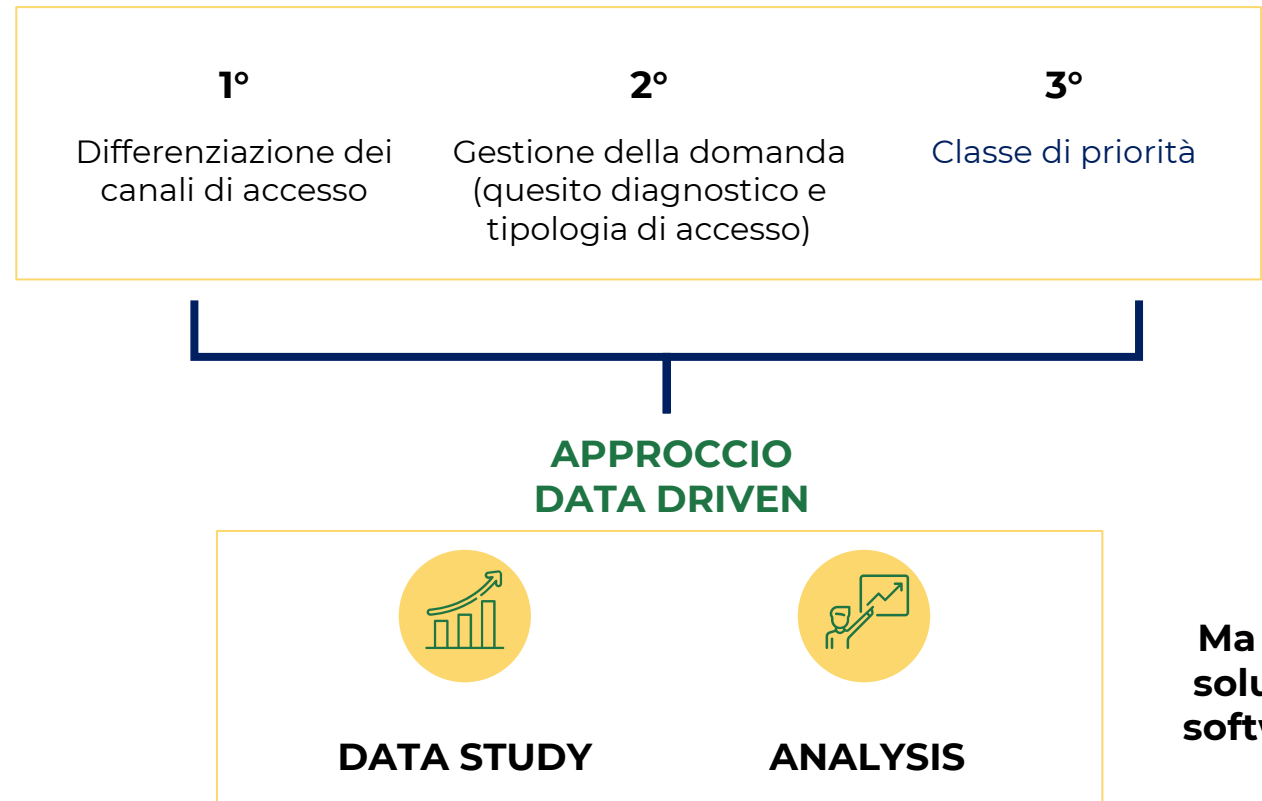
1°

Differenziazione dei canali di accesso

2°

Gestione della domanda (quesito diagnostico e tipologia di accesso)

3°

Classe di priorità

APPROCCIO DATA DRIVEN

DATA STUDY

ANALYSIS

Ma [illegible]
solu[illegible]
softw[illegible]